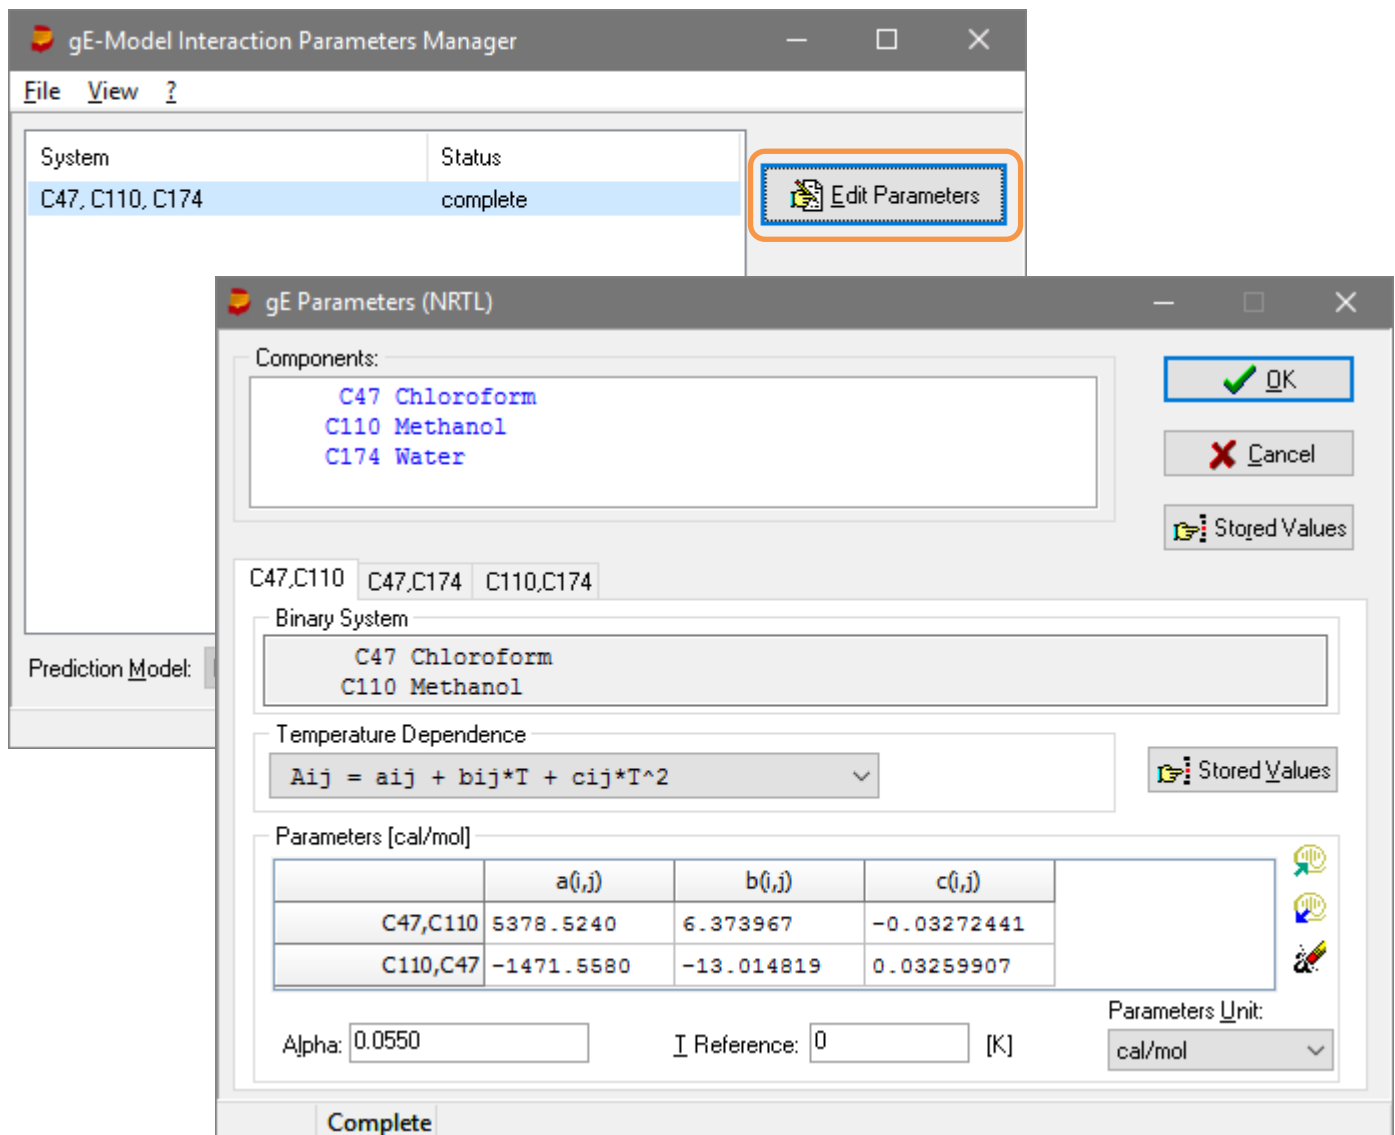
gE-Model Interaction Parameters Manager

File View ?

| System | Status |
|---|---|
| C47, C110, C174 | complete |

Edit Parameters

Prediction Model:

gE Parameters (NRTL)

Components:

C47 Chloroform
C110 Methanol
C174 Water

OK

Cancel

Stored Values

C47,C110 C47,C174 C110,C174

Binary System

C47 Chloroform
C110 Methanol

Temperature Dependence

Aij = aij + bij*T + cij*T^2

Stored Values

Parameters [cal/mol]

| | a(i,j) | b(i,j) | c(i,j) |
|---|---|---|---|
| C47,C110 | 5378.5240 | 6.373967 | -0.03272441 |
| C110,C47 | -1471.5580 | -13.014819 | 0.03259907 |

Alpha: 0.0550

T Reference: 0

[K]

Parameters Unit:

cal/mol

Complete